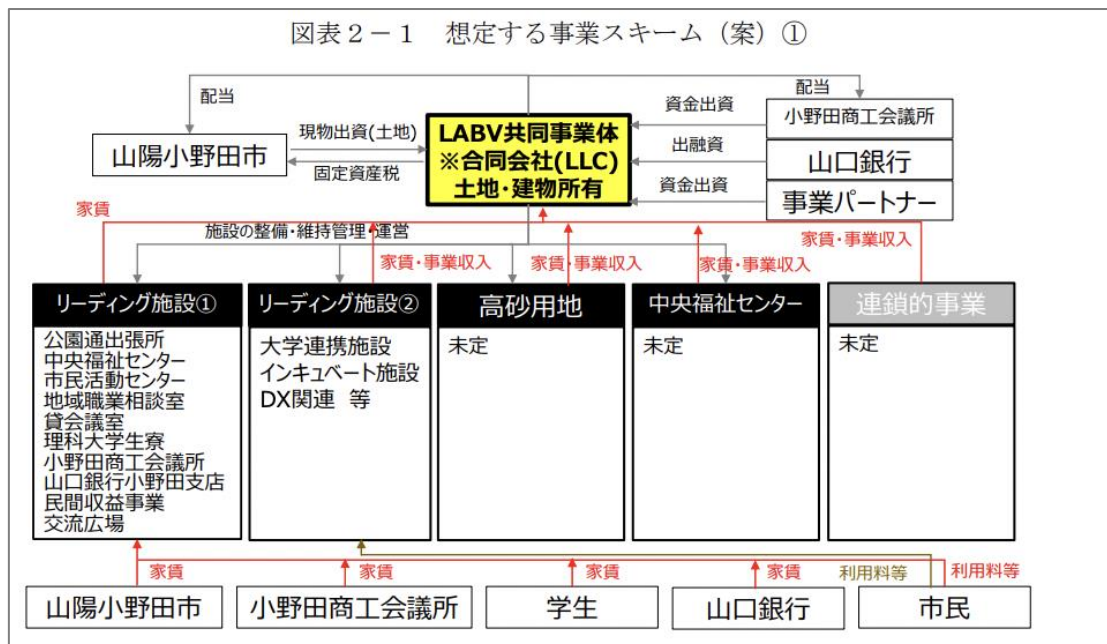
図表２－１　想定する事業スキーム（案）①

配当

配当

現物出資(土地)

資金出資

小野田商工会議所

山陽小野田市

LABV共同事業体
※合同会社(LLC)
土地・建物所有

出融資

山口銀行

固定資産税

資金出資

事業パートナー

家賃

施設の整備・維持管理・運営

家賃・事業収入

家賃・事業収入

家賃・事業収入

家賃・事業収入

リーディング施設①

公園通出張所
中央福祉センター
市民活動センター
地域職業相談室
貸会議室
理科大学生寮
小野田商工会議所
山口銀行小野田支店
民間収益事業
交流広場

リーディング施設②

大学連携施設
インキュベート施設
DX関連　等

高砂用地

未定

中央福祉センター

未定

連鎖的事業

未定

家賃

家賃

家賃

家賃

利用料等

利用料等

山陽小野田市

小野田商工会議所

学生

山口銀行

市民